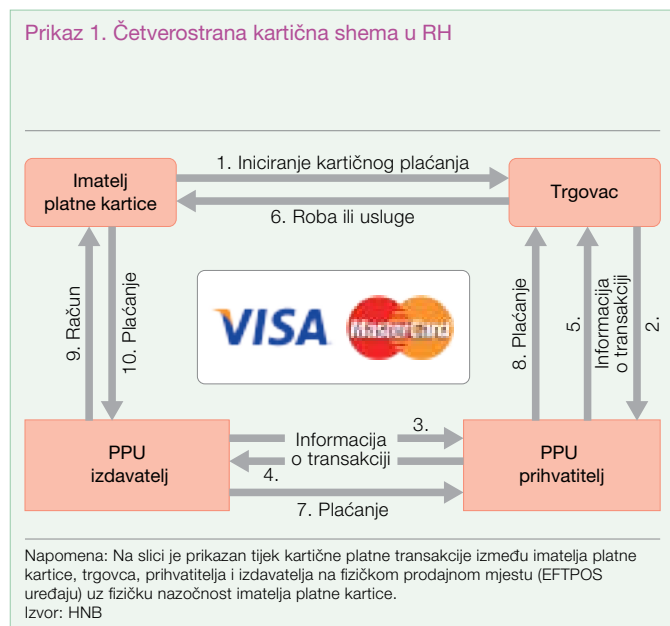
Prikaz 1. Četverostrana kartična shema u RH

Imatelj platne kartice

1. Iniciranje kartičnog plaćanja

6. Roba ili usluge

Trgovac

9. Račun

10. Plaćanje

VISA

MasterCard

8. Plaćanje

5.

Informacija o transakciji

2.

PPU izdavatelj

Informacija o transakciji

3.

4.

7. Plaćanje

PPU prihvatitelj

Napomena: Na slici je prikazan tijek kartične platne transakcije između imatelja platne kartice, trgovca, prihvatitelja i izdavatelja na fizičkom prodajnom mjestu (EFTPOS uređaju) uz fizičku nazočnost imatelja platne kartice.
Izvor: HNB